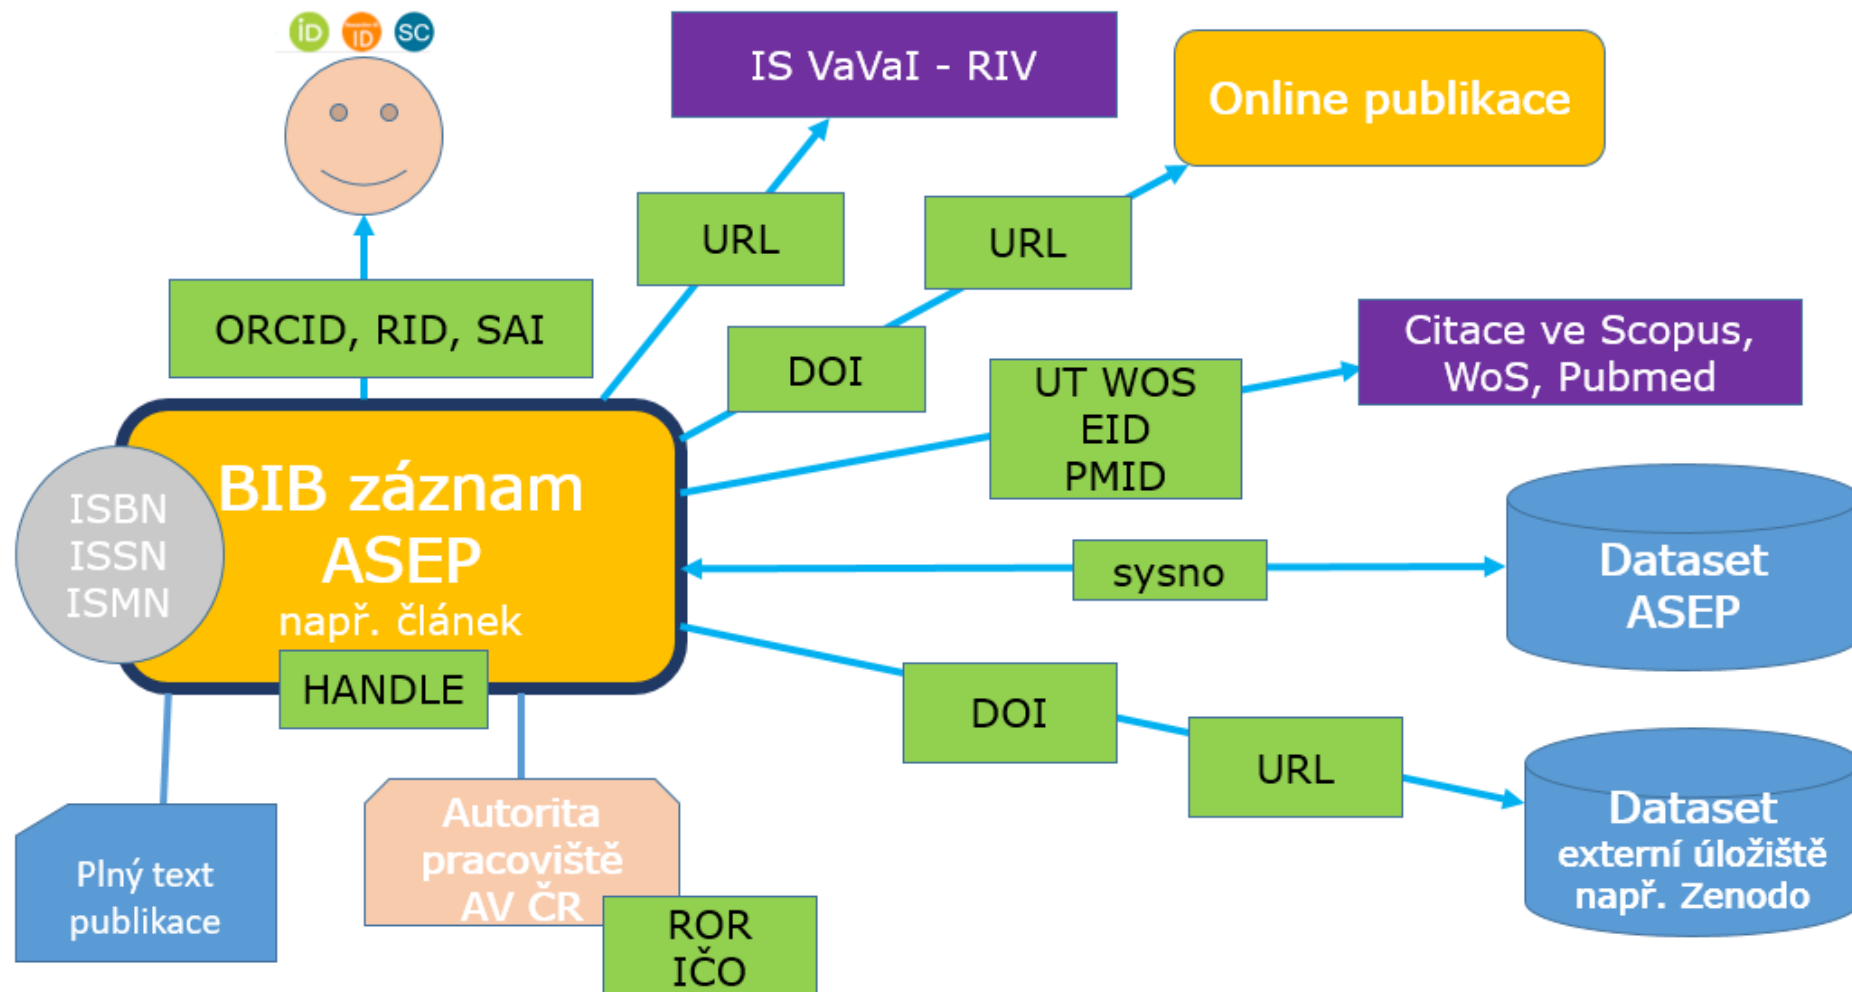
iD iD SC

IS VaVaI - RIV

Online publikace

URL

URL

ORCID, RID, SAI

DOI

Citace ve Scopus, WoS, Pubmed

UT WOS
EID
PMID

ISBN
ISSN
ISMN

BIB záznam
ASEP
např. článek

sysno

Dataset ASEP

HANDLE

DOI

URL

Plný text publikace

Autorita pracoviště AV ČR

ROR
IČO

Dataset
externí úložiště
např. Zenodo